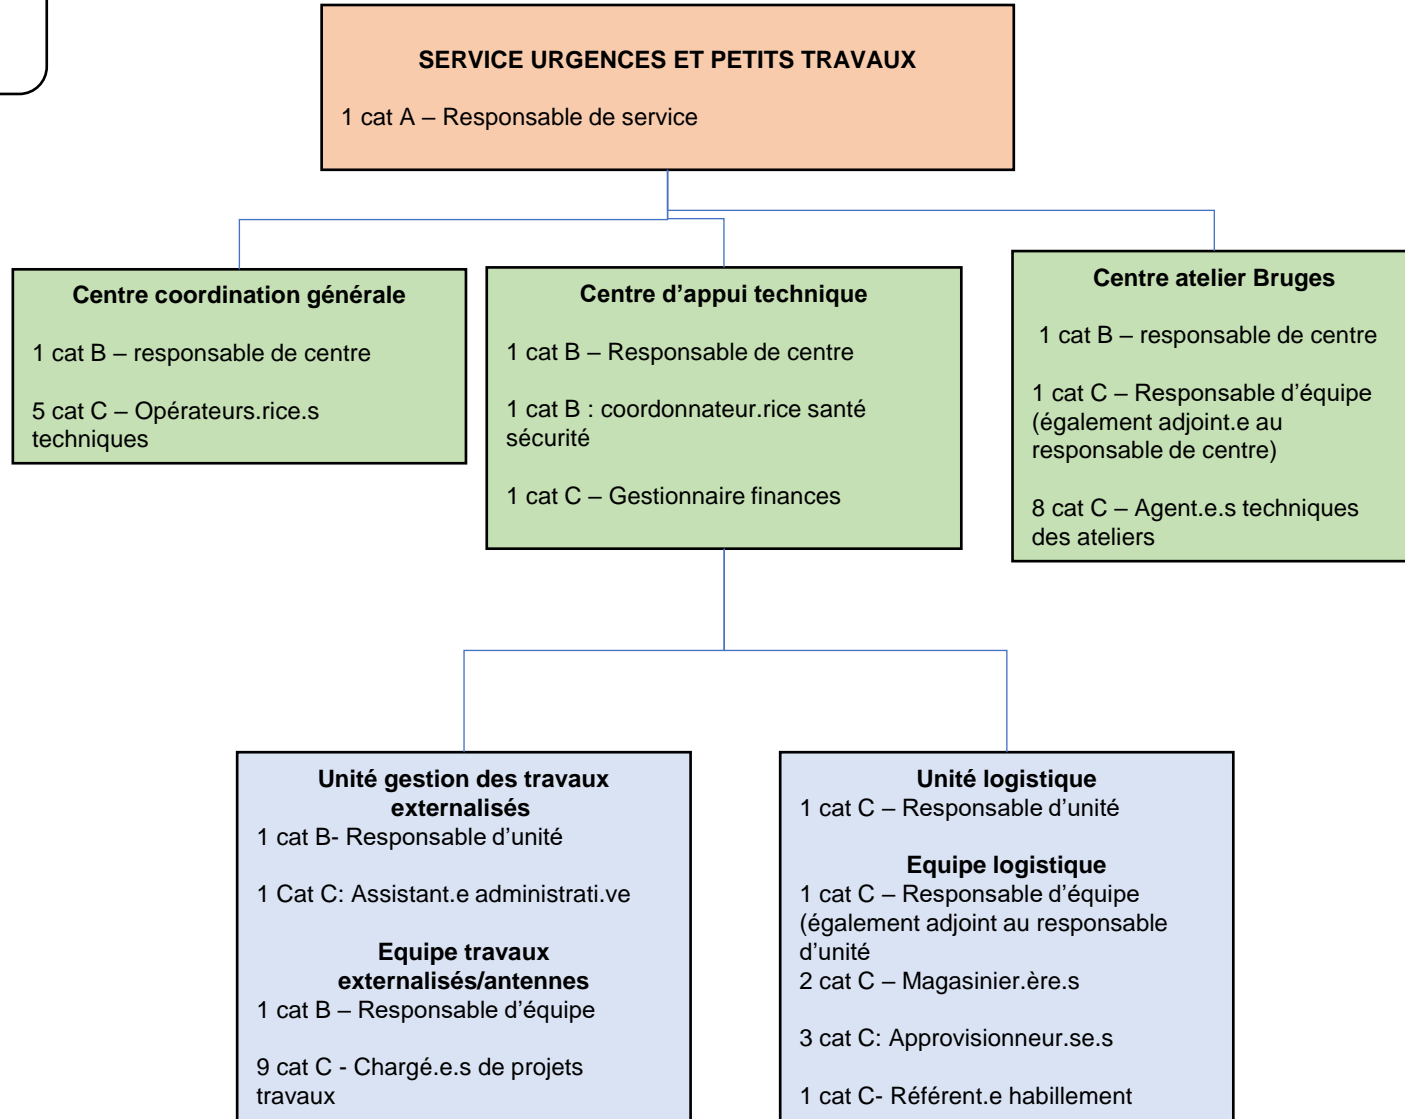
SERVICE URGENCES ET PETITS TRAVAUX

1 cat A – Responsable de service

Centre coordination générale

1 cat B – responsable de centre

5 cat C – Opérateurs.rice.s techniques

Centre d’appui technique

1 cat B – Responsable de centre

1 cat B : coordonnateur.rice santé sécurité

1 cat C – Gestionnaire finances

Centre atelier Bruges

1 cat B – responsable de centre

1 cat C – Responsable d’équipe (également adjoint.e au responsable de centre)

8 cat C – Agent.e.s techniques des ateliers

Unité gestion des travaux externalisés
1 cat B- Responsable d’unité

1 Cat C: Assistant.e administrati.ve

Equipe travaux externalisés/antennes
1 cat B – Responsable d’équipe

9 cat C - Chargé.e.s de projets travaux

Unité logistique
1 cat C – Responsable d’unité

Equipe logistique
1 cat C – Responsable d’équipe (également adjoint au responsable d’unité
2 cat C – Magasinier.ère.s

3 cat C: Approvisionneur.se.s

1 cat C- Référent.e habillement